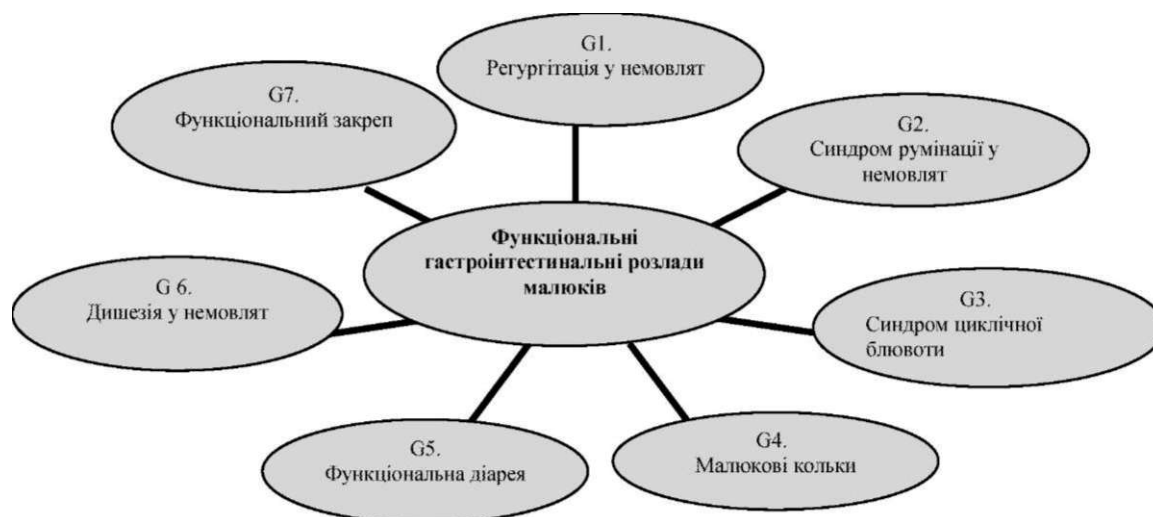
G1.
Регургітація у немовлят

G2.
Синдром румінації у немовлят

G3.
Синдром циклічної блювоти

G4.
Малюкові кольки

G5.
Функціональна діарея

G 6.
Дишезія у немовлят

G7.
Функціональний закреп

Функціональні гастроінтестинальні розлади малюків